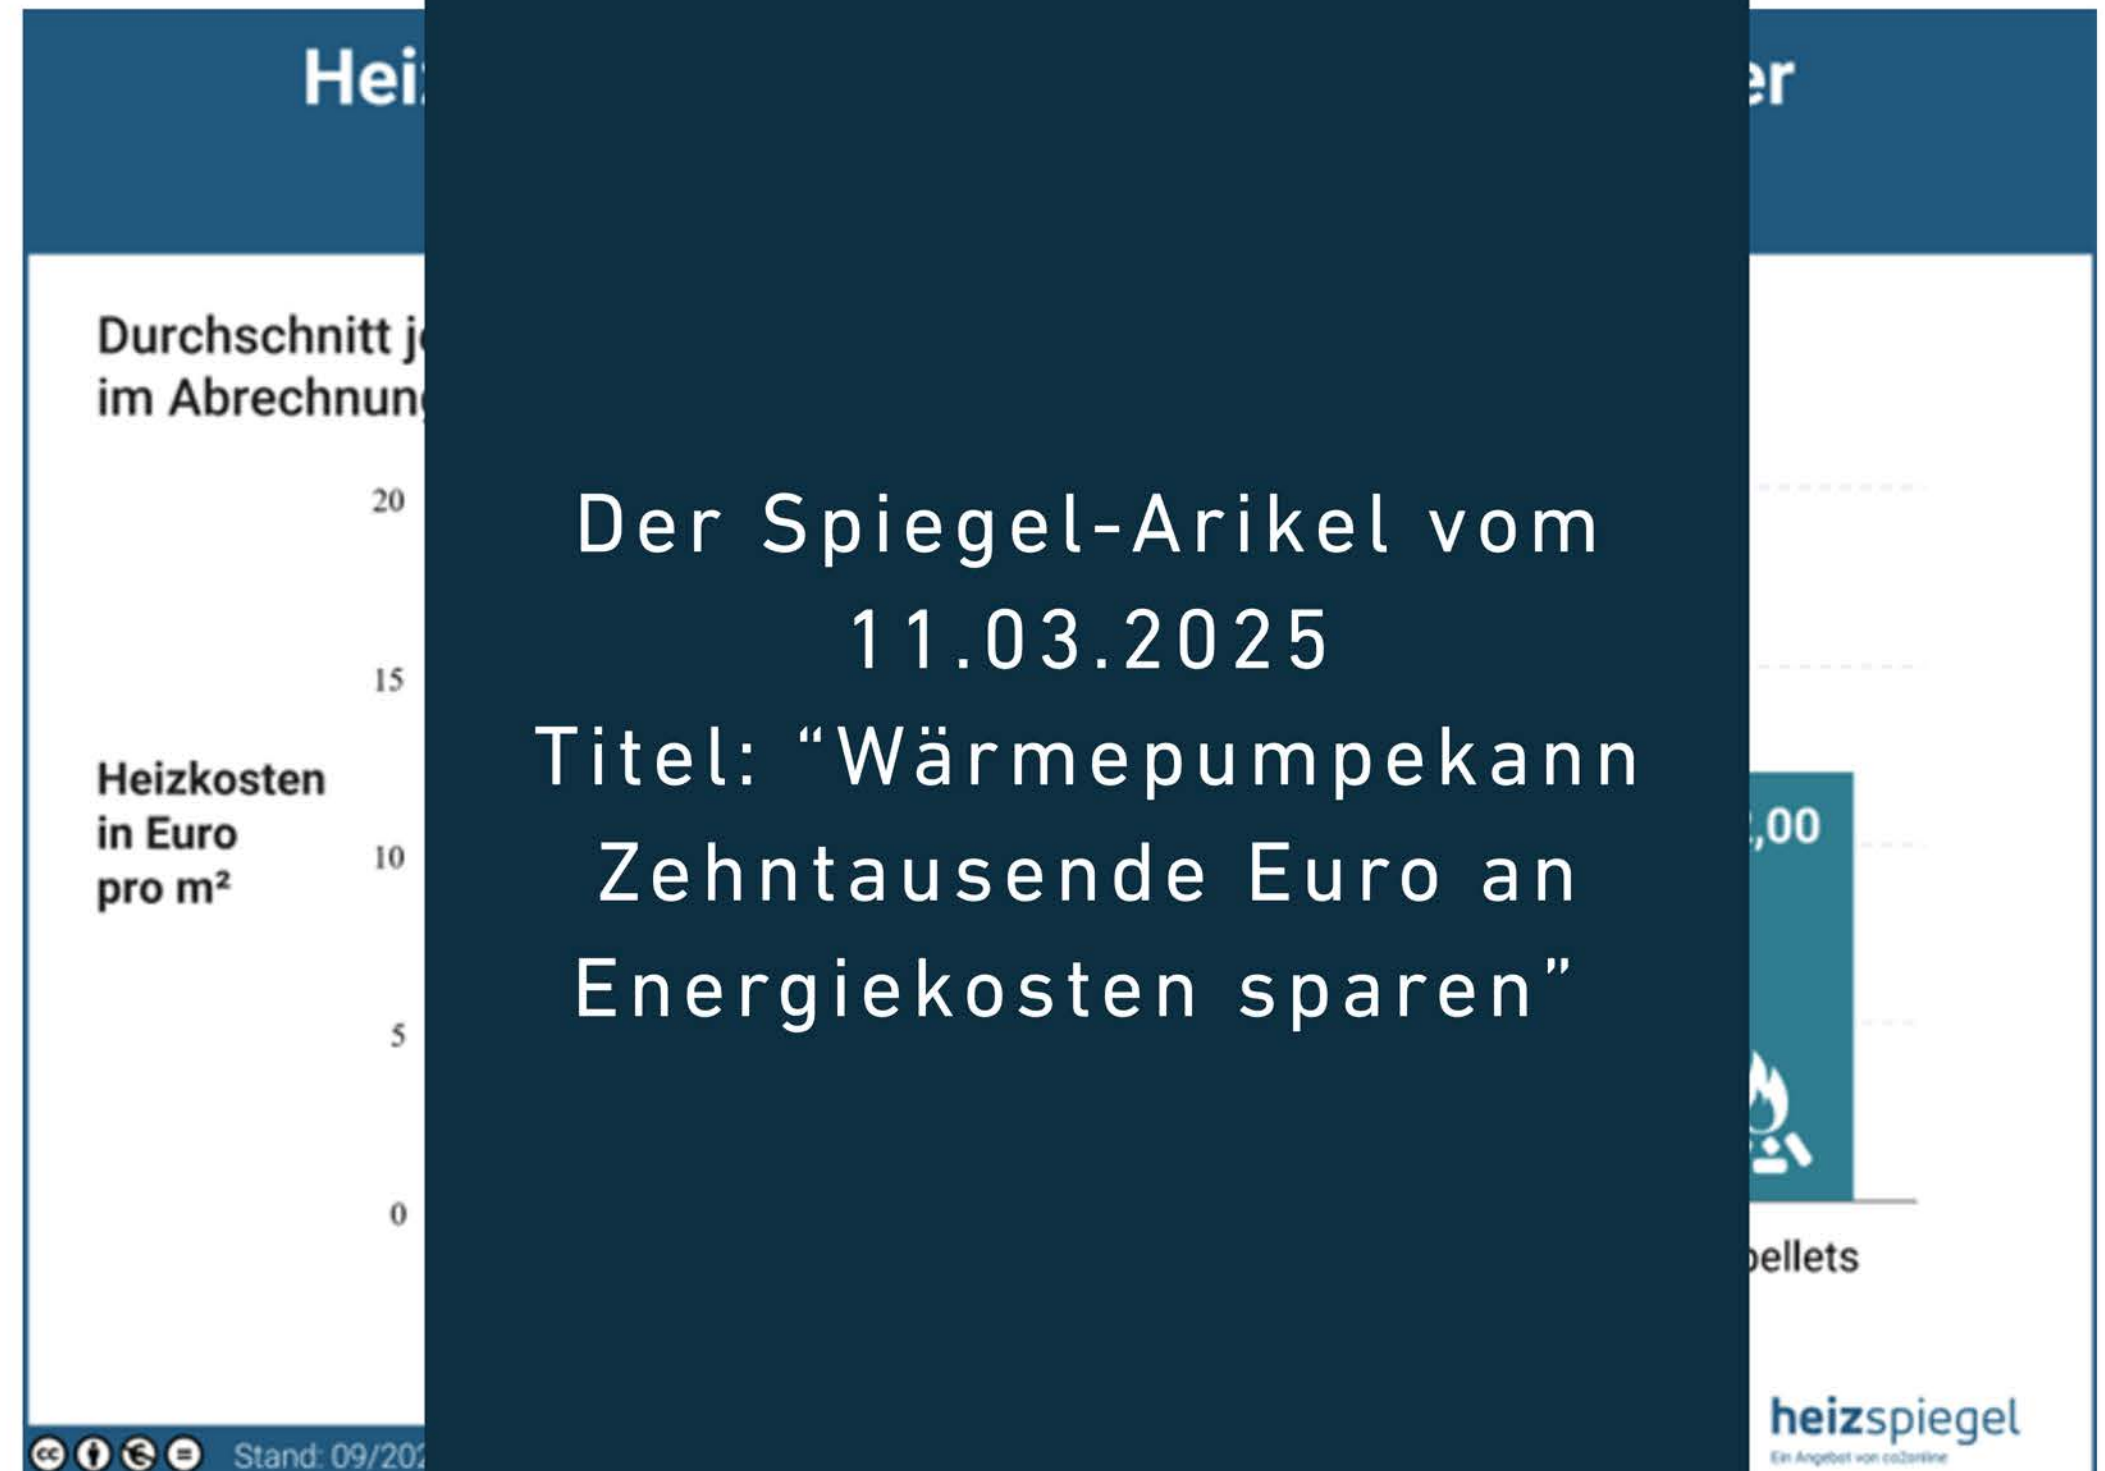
Hei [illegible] er

Durchschnitt j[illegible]
im Abrechnun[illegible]

20
15
10
5
0

Heizkosten
in Euro
pro m²

Der Spiegel-Arikel vom 11.03.2025
Titel: “Wärmepumpekann Zehntausende Euro an Energiekosten sparen”

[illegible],00

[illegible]ellets

heizspiegel
Ein Angebot von co2online

Stand: 09/20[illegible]